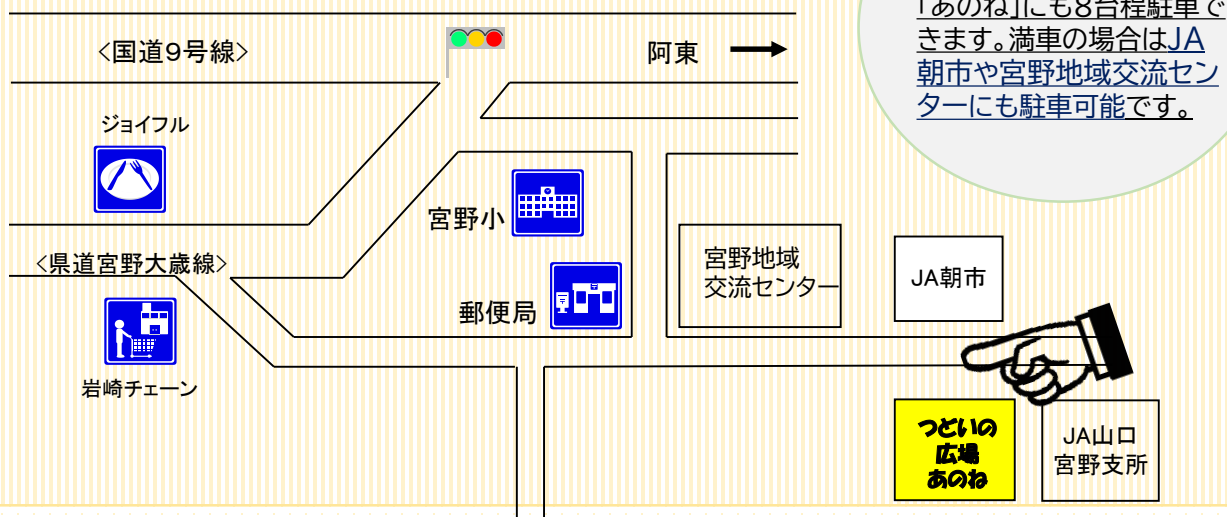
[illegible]あのね」にも8台程駐車できます。満車の場合はJA朝市や宮野地域交流センターにも駐車可能です。

<国道9号線>

阿東

ジョイフル

宮野小

郵便局

<県道宮野大歳線>

岩崎チェーン

宮野地域交流センター

JA朝市

つどいの広場あのね

JA山口宮野支所